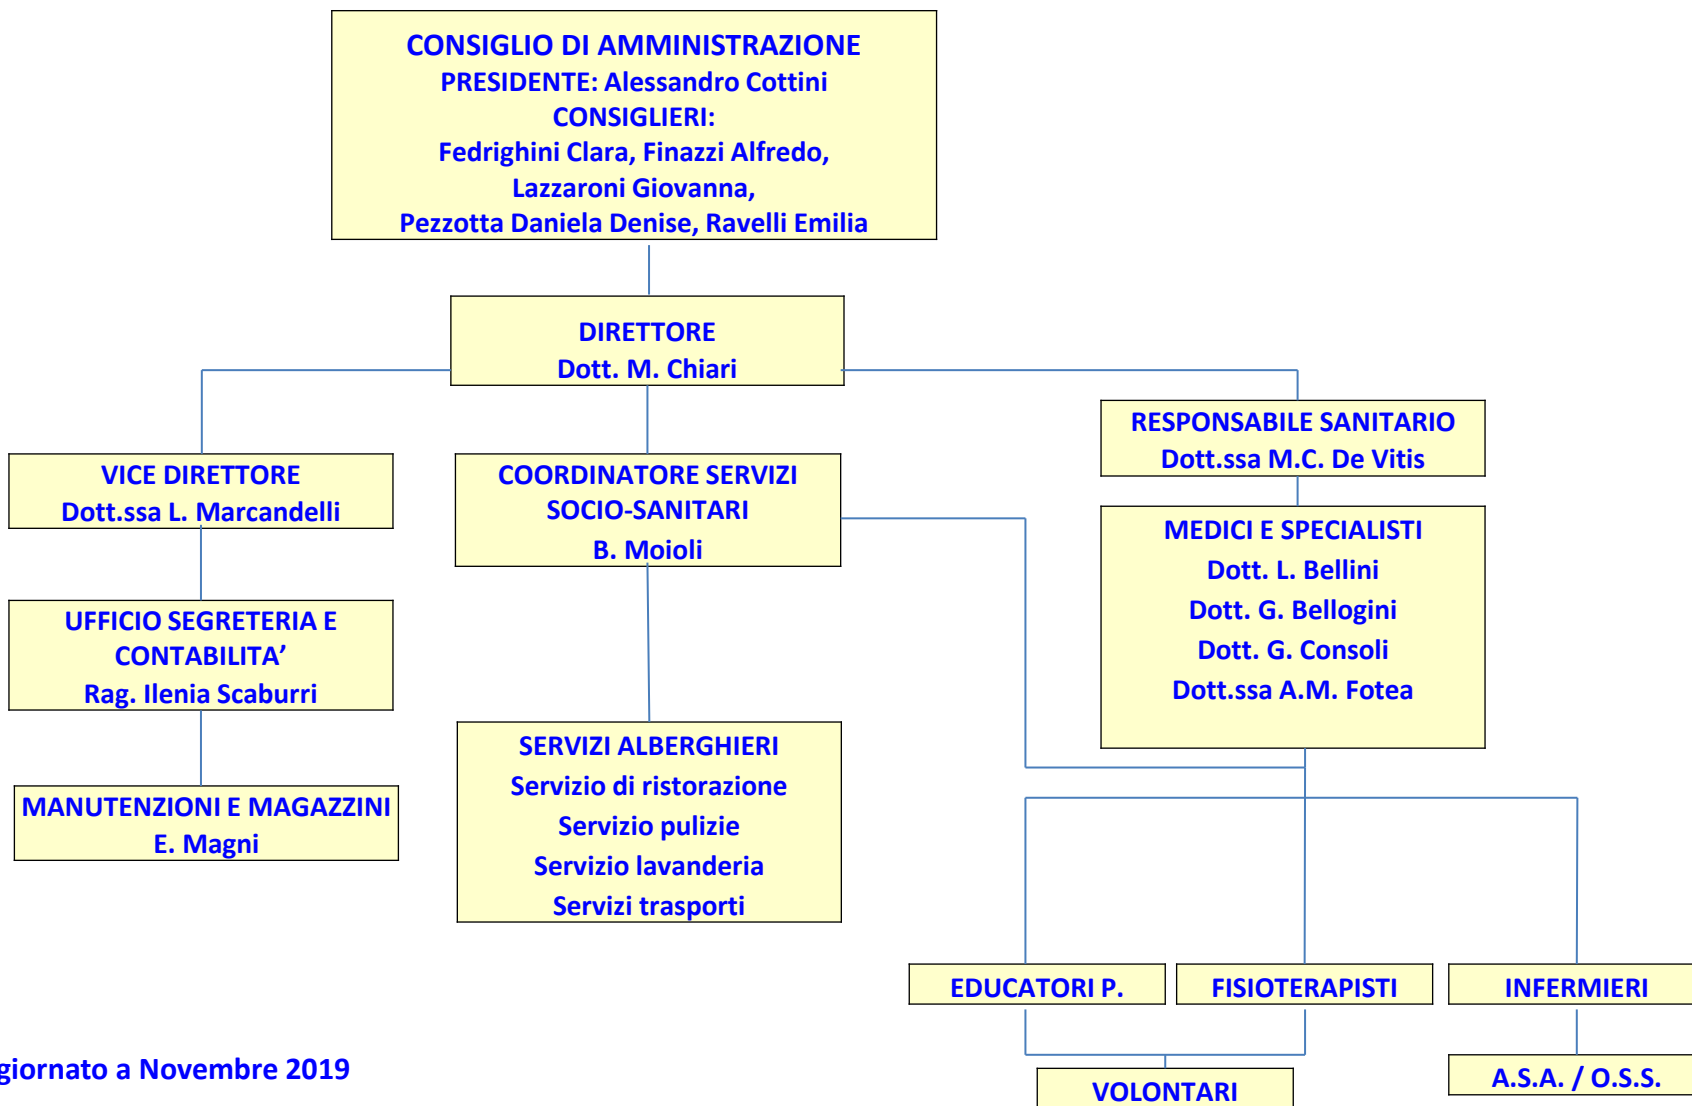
CONSIGLIO DI AMMINISTRAZIONE
PRESIDENTE: Alessandro Cottini
CONSIGLIERI:
Fedrighini Clara, Finazzi Alfredo,
Lazzaroni Giovanna,
Pezzotta Daniela Denise, Ravelli Emilia

DIRETTORE
Dott. M. Chiari

VICE DIRETTORE
Dott.ssa L. Marcandelli

UFFICIO SEGRETERIA E CONTABILITA'
Rag. Ilenia Scaburri

MANUTENZIONI E MAGAZZINI
E. Magni

COORDINATORE SERVIZI SOCIO-SANITARI
B. Moioli

SERVIZI ALBERGHIERI
Servizio di ristorazione
Servizio pulizie
Servizio lavanderia
Servizi trasporti

RESPONSABILE SANITARIO
Dott.ssa M.C. De Vitis

MEDICI E SPECIALISTI
Dott. L. Bellini
Dott. G. Bellogini
Dott. G. Consoli
Dott.ssa A.M. Fotea

EDUCATORI P.

FISIOTERAPISTI

INFERMIERI

VOLONTARI

A.S.A. / O.S.S.

giornato a Novembre 2019